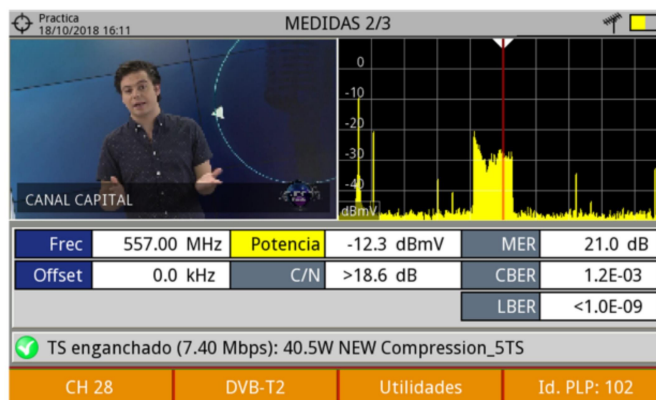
Practica
18/10/2018 16:11

MEDIDAS 2/3

CANAL CAPITAL

0
-10
-20
-30
-40
dBmV

| Frec | 557.00 MHz | Potencia | -12.3 dBmV | MER | 21.0 dB |
|---|---|---|---|---|---|
| Offset | 0.0 kHz | C/N | >18.6 dB | CBER | 1.2E-03 |
| | | | | LBER | <1.0E-09 |

TS enganchado (7.40 Mbps): 40.5W NEW Compression_5TS

CH 28
DVB-T2
Utilidades
Id. PLP: 102